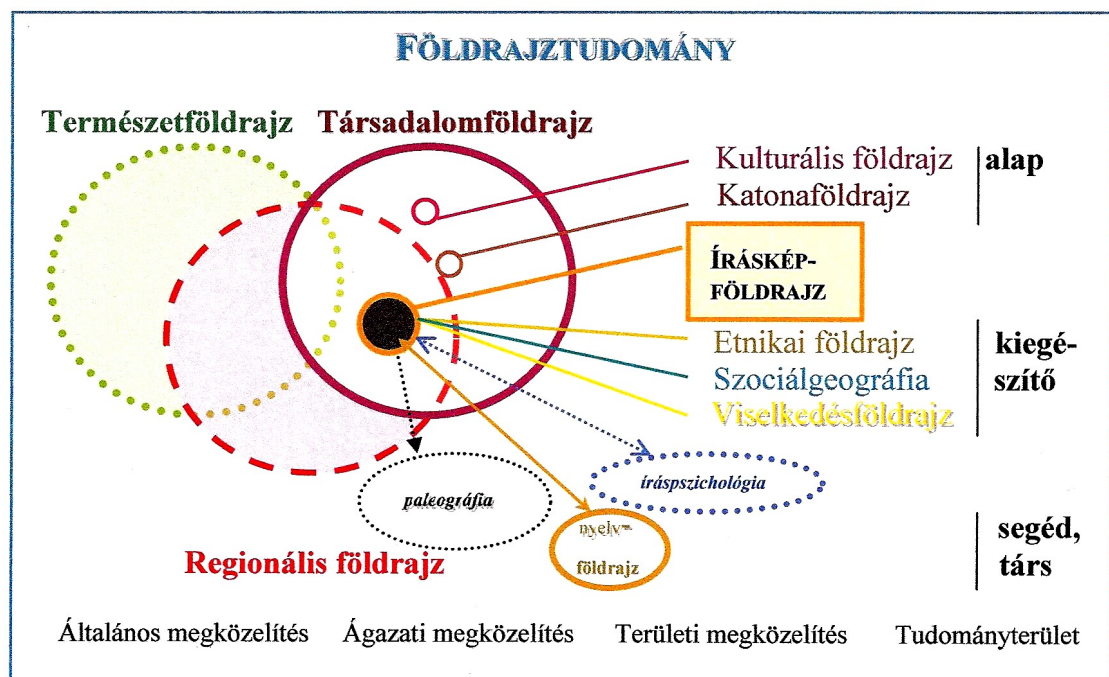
FÖLDRAJZTUDOMÁNY

Természetföldrajz

Társadalomföldrajz

Kulturális földrajz

Katonaföldrajz

alap

ÍRÁSKÉP-FÖLDRAJZ

Etnikai földrajz

Szociálgeográfia

Viselkedésföldrajz

kiegé-szítő

paleográfia

íráspszichológia

nyelv-földrajz

segéd, társ

Regionális földrajz

Általános megközelítés

Ágazati megközelítés

Területi megközelítés

Tudományterület